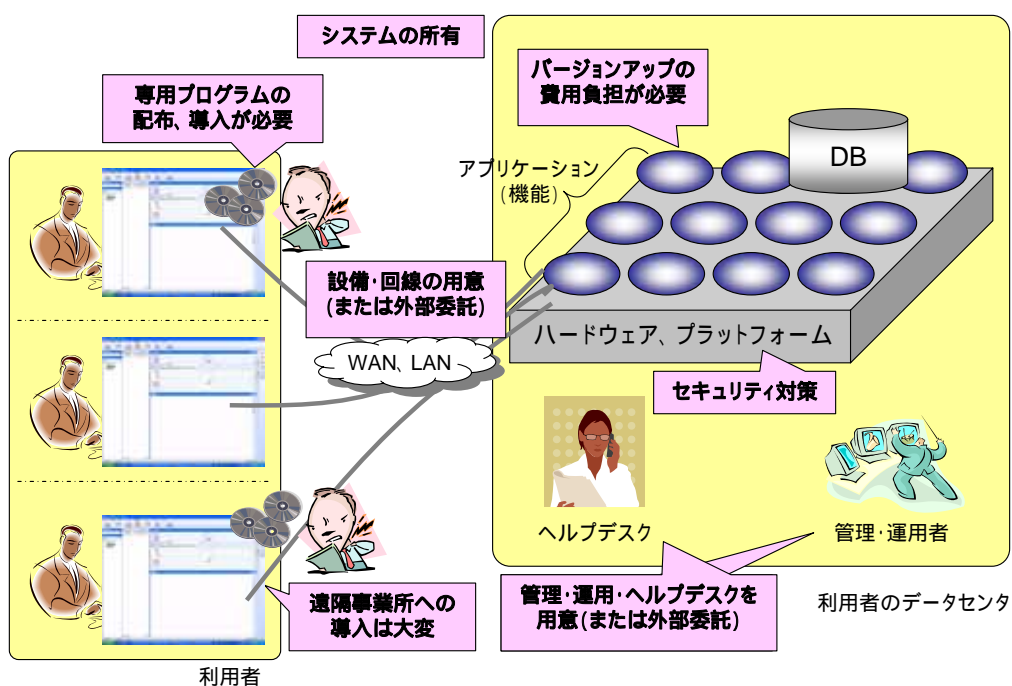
システムの所有

専用プログラムの配布、導入が必要

バージョンアップの費用負担が必要

アプリケーション（機能）

DB

設備・回線の用意（または外部委託）

WAN、LAN

ハードウェア、プラットフォーム

セキュリティ対策

ヘルプデスク

管理・運用者

遠隔事業所への導入は大変

管理・運用・ヘルプデスクを用意（または外部委託）

利用者のデータセンタ

利用者